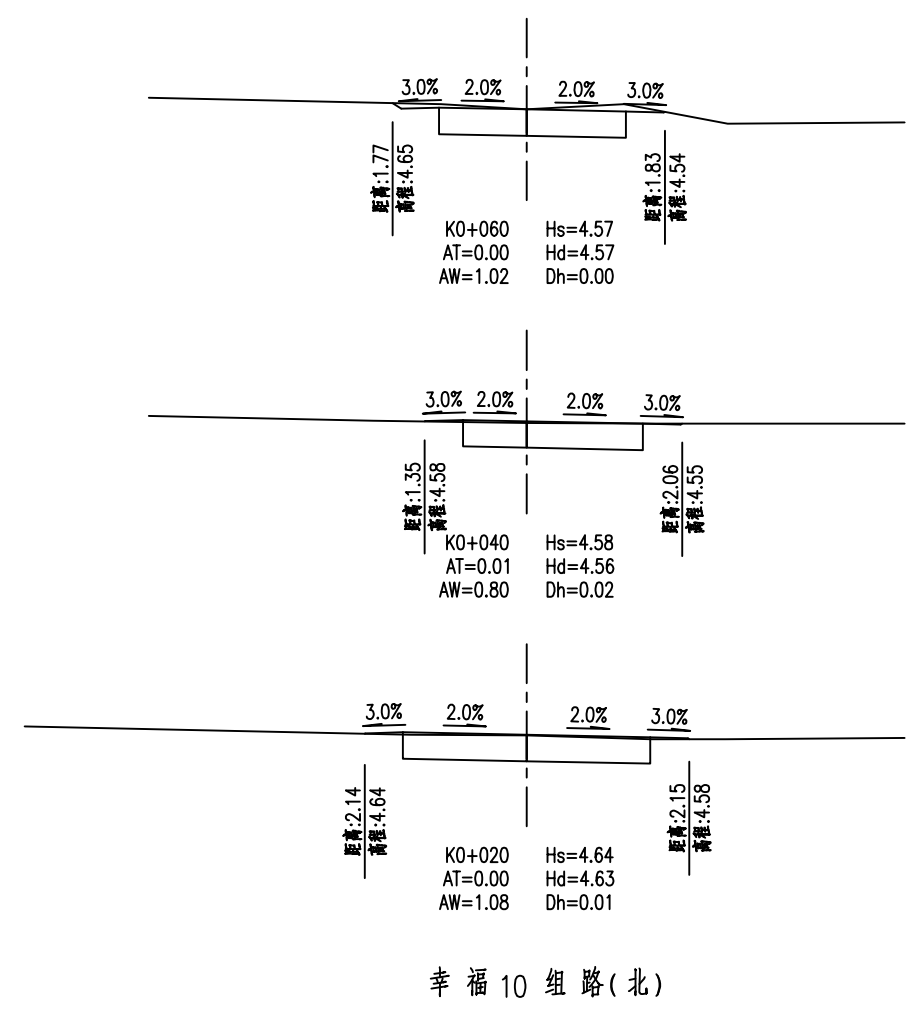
3.0% 2.0% 2.0% 3.0%

距离:1.77
高程:4.65

距离:1.83
高程:4.54

K0+060 Hs=4.57
AT=0.00 Hd=4.57
AW=1.02 Dh=0.00

3.0% 2.0% 2.0% 3.0%

距离:1.35
高程:4.58

距离:2.06
高程:4.55

K0+040 Hs=4.58
AT=0.01 Hd=4.56
AW=0.80 Dh=0.02

3.0% 2.0% 2.0% 3.0%

距离:2.14
高程:4.64

距离:2.15
高程:4.58

K0+020 Hs=4.64
AT=0.00 Hd=4.63
AW=1.08 Dh=0.01

幸福10组路(北)